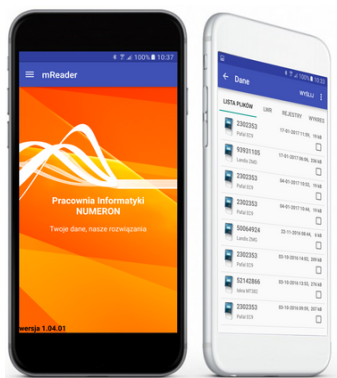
100% 10:37

mReader

Pracownia Informatyki NUMERON

Twoje dane, nasze rozwiązania

wersja 1.04.01

100% 10:37

Dane

WYŚLIJ

LISTA PLIKÓW

LMR

REJESTRY

WYKRES

2302353
Pafal EC8
17-01-2017 11:05, 19 kB

10931105
Landis ZMG
17-01-2017 10:59, 19 kB

2302353
Pafal EC8
04-01-2017 10:04, 19 kB

2302353
Pafal EC8
04-01-2017 10:06, 19 kB

50064924
Landis ZMG
23-11-2016 08:09, 5 kB

2302353
Pafal EC8
03-10-2016 14:00, 204 kB

52142866
Iskra MT382
03-10-2016 14:03, 34 kB

2302353
Pafal EC8
03-10-2016 09:26, 207 kB